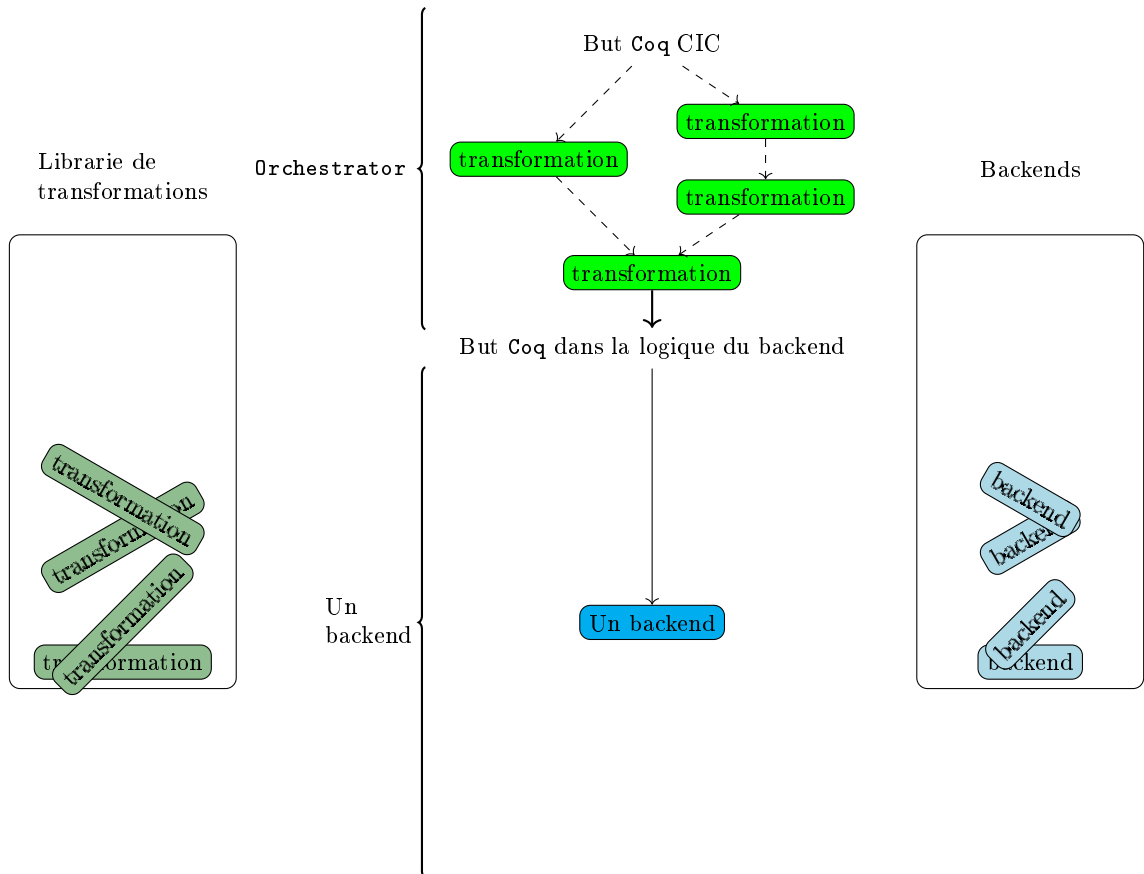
But Coq CIC

Librarie de transformations

Orchestrator

transformation

transformation

transformation

transformation

Backends

But Coq dans la logique du backend

transformation

transformation

transformation

transformation

transformation

backend

backend

backend

backend

Un backend

Un backend